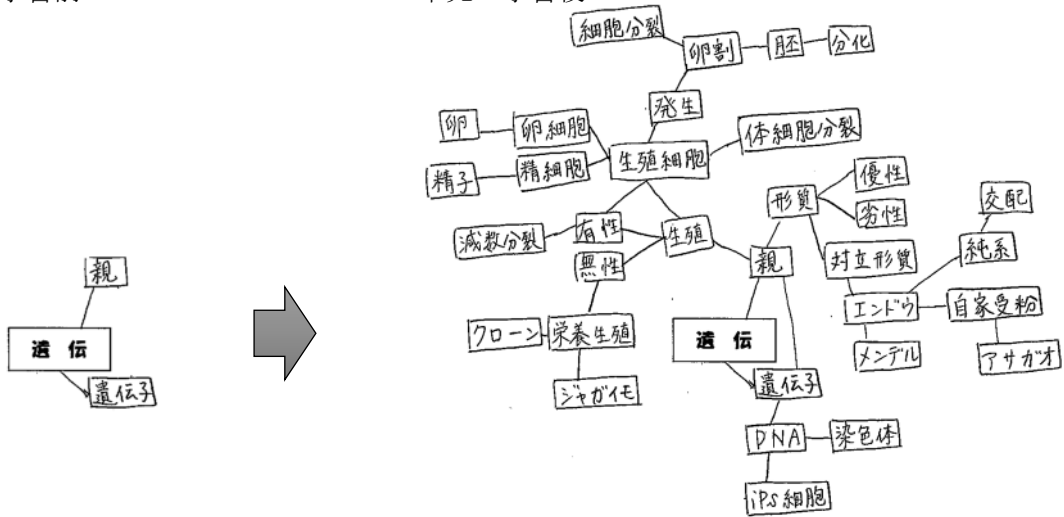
学習前

学習後

親

遺伝

遺伝子

細胞分裂

卵割

胚

分化

発生

卵

卵細胞

体細胞分裂

精子

精細胞

生殖細胞

優性

形質

劣性

交配

減数分裂

有性

生殖

純系

無性

親

対立形質

エンドウ

自家受粉

クローン

栄養生殖

遺伝

メンデル

アサガオ

ジャガイモ

遺伝子

DNA

染色体

iPS細胞